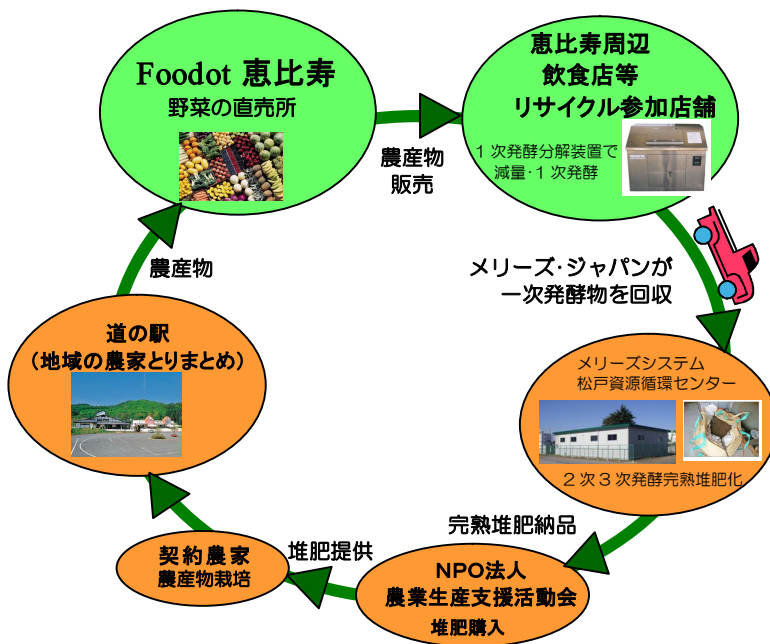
Foodot 恵比寿
野菜の直売所

農産物
販売

恵比寿周辺
飲食店等
リサイクル参加店舗

１次発酵分解装置で
減量･１次発酵

メリーズ･ジャパンが
一次発酵物を回収

メリーズシステム
松戸資源循環センター

２次３次発酵完熟堆肥化

完熟堆肥納品

NPO法人
農業生産支援活動会
堆肥購入

堆肥提供

契約農家
農産物栽培

道の駅
（地域の農家とりまとめ）

農産物